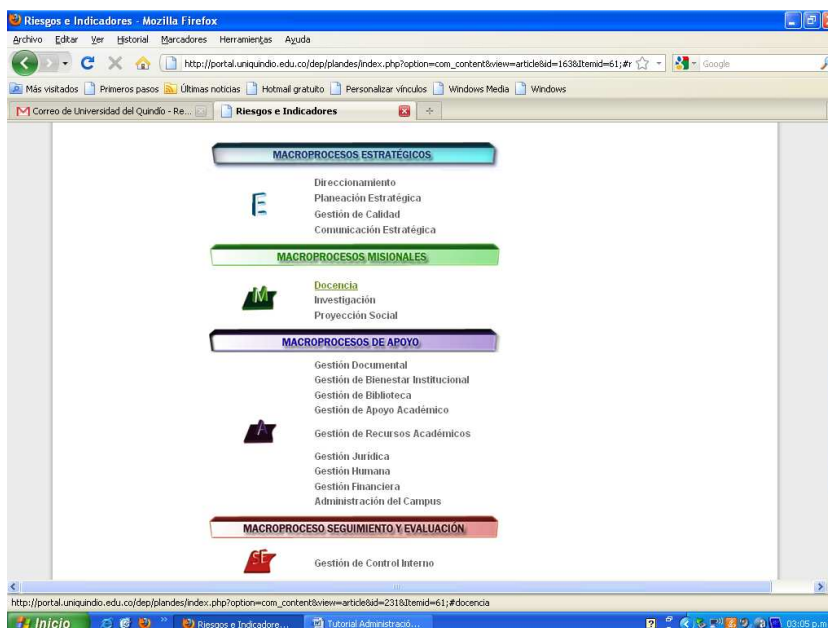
Riesgos e Indicadores - Mozilla Firefox

Archivo Editar Ver Historial Marcadores Herramientas Ayuda

http://portal.uniquindio.edu.co/dep/plandes/index.php?option=com_content&view=article&id=163&Itemid=61;#r

Google

Más visitados Primeros pasos Últimas noticias Hotmail gratuito Personalizar vínculos Windows Media Windows

Correo de Universidad del Quindío - Re...

Riesgos e Indicadores

MACROPROCESOS ESTRATÉGICOS

E

Direccionamiento
Planeación Estratégica
Gestión de Calidad
Comunicación Estratégica

MACROPROCESOS MISIONALES

M

Docencia
Investigación
Proyección Social

MACROPROCESOS DE APOYO

A

Gestión Documental
Gestión de Bienestar Institucional
Gestión de Biblioteca
Gestión de Apoyo Académico
Gestión de Recursos Académicos
Gestión Jurídica
Gestión Humana
Gestión Financiera
Administración del Campus

MACROPROCESO SEGUIMIENTO Y EVALUACIÓN

SE

Gestión de Control Interno

http://portal.uniquindio.edu.co/dep/plandes/index.php?option=com_content&view=article&id=231&Itemid=61;#docencia

Inicio

Riesgos e Indicadore...

Tutorial Administració...

03:05 p.m.